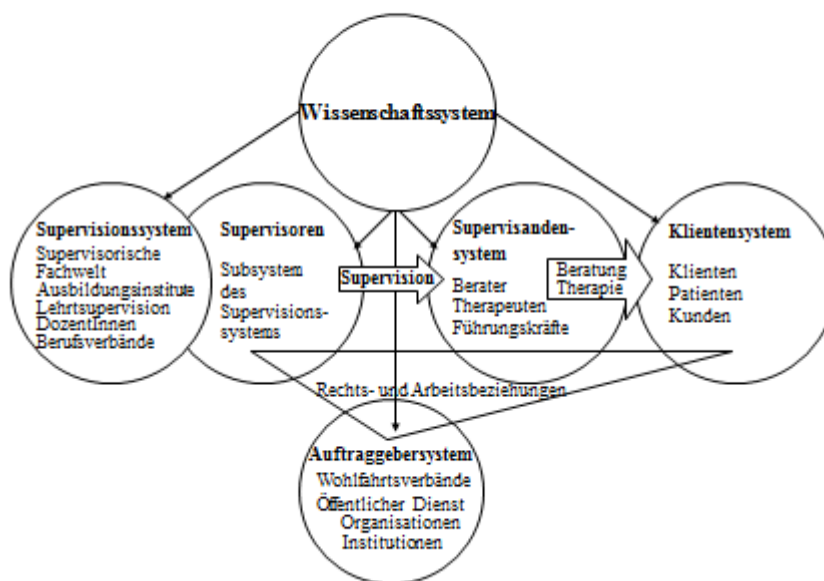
Wissenschaftssystem

Supervisionssystem
Supervisorische Fachwelt
Ausbildungsinstitute
Lehrtsupervision
DozentInnen
Berufsverbände

Supervisoren
Subsystem des Supervisionssystems

Supervision

Supervisandensystem
Berater
Therapeuten
Führungskräfte

Beratung
Therapie

Klientensystem
Klienten
Patienten
Kunden

Rechts- und Arbeitsbeziehungen

Auftraggebersystem
Wohlfahrtsverbände
Öffentlicher Dienst
Organisationen
Institutionen